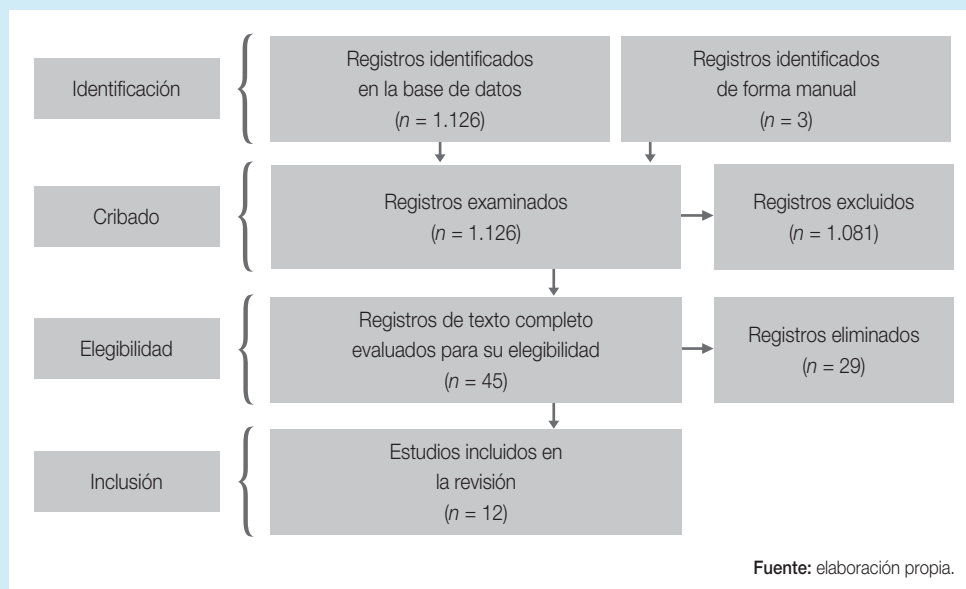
Identificación

Registros identificados en la base de datos ($n$ = 1.126)

Registros identificados de forma manual ($n$ = 3)

Cribado

Registros examinados ($n$ = 1.126)

Registros excluidos ($n$ = 1.081)

Elegibilidad

Registros de texto completo evaluados para su elegibilidad ($n$ = 45)

Registros eliminados ($n$ = 29)

Inclusión

Estudios incluidos en la revisión ($n$ = 12)

Fuente: elaboración propia.